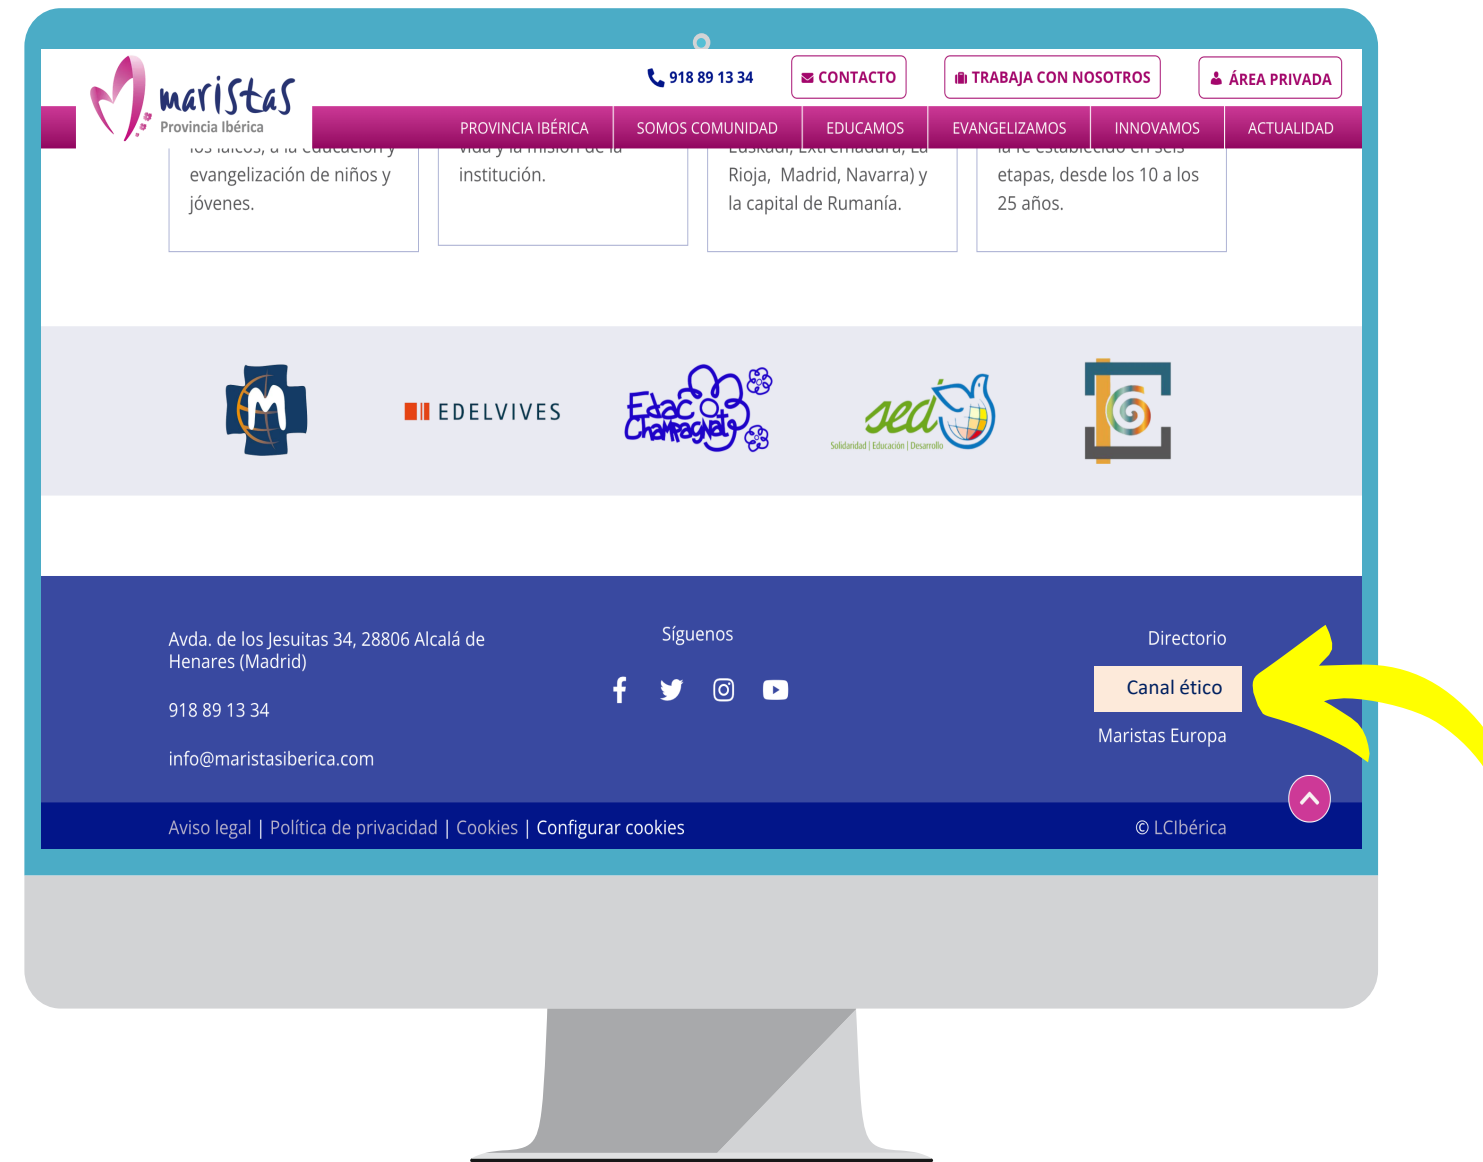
maristas
Provincia Ibérica

918 89 13 34 CONTACTO TRABAJA CON NOSOTROS ÁREA PRIVADA

PROVINCIA IBÉRICA SOMOS COMUNIDAD EDUCAMOS EVANGELIZAMOS INNOVAMOS ACTUALIDAD

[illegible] evangelización de niños y jóvenes.

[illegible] institución.

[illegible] Rioja, Madrid, Navarra) y la capital de Rumanía.

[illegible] etapas, desde los 10 a los 25 años.

EDELVIVES

Edac Champagnat

sed
Solidaridad | Educación | Desarrollo

Avda. de los Jesuitas 34, 28806 Alcalá de Henares (Madrid)

918 89 13 34

info@maristasiberica.com

Síguenos

Directorio

Canal ético

Maristas Europa

Aviso legal | Política de privacidad | Cookies | Configurar cookies

© LCIbérica